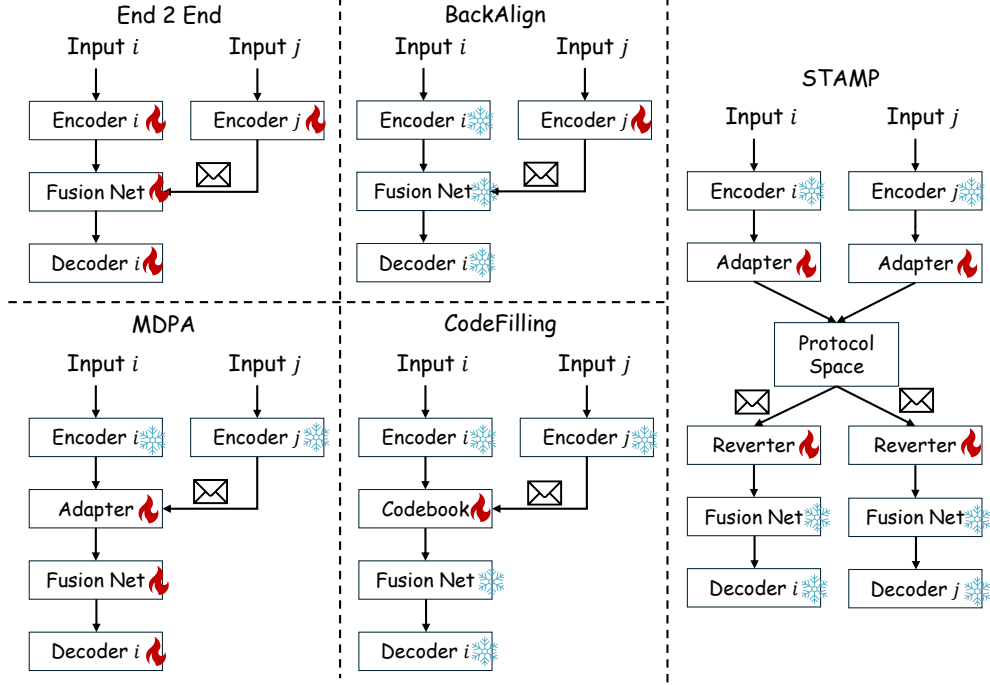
End 2 End

Input $i$

Input $j$

Encoder $i$

Encoder $j$

Fusion Net

Decoder $i$

BackAlign

Input $i$

Input $j$

Encoder $i$

Encoder $j$

Fusion Net

Decoder $i$

STAMP

Input $i$

Input $j$

Encoder $i$

Encoder $j$

Adapter

Adapter

Protocol Space

Reverter

Reverter

Fusion Net

Fusion Net

Decoder $i$

Decoder $j$

MDPA

Input $i$

Input $j$

Encoder $i$

Encoder $j$

Adapter

Fusion Net

Decoder $i$

CodeFilling

Input $i$

Input $j$

Encoder $i$

Encoder $j$

Codebook

Fusion Net

Decoder $i$